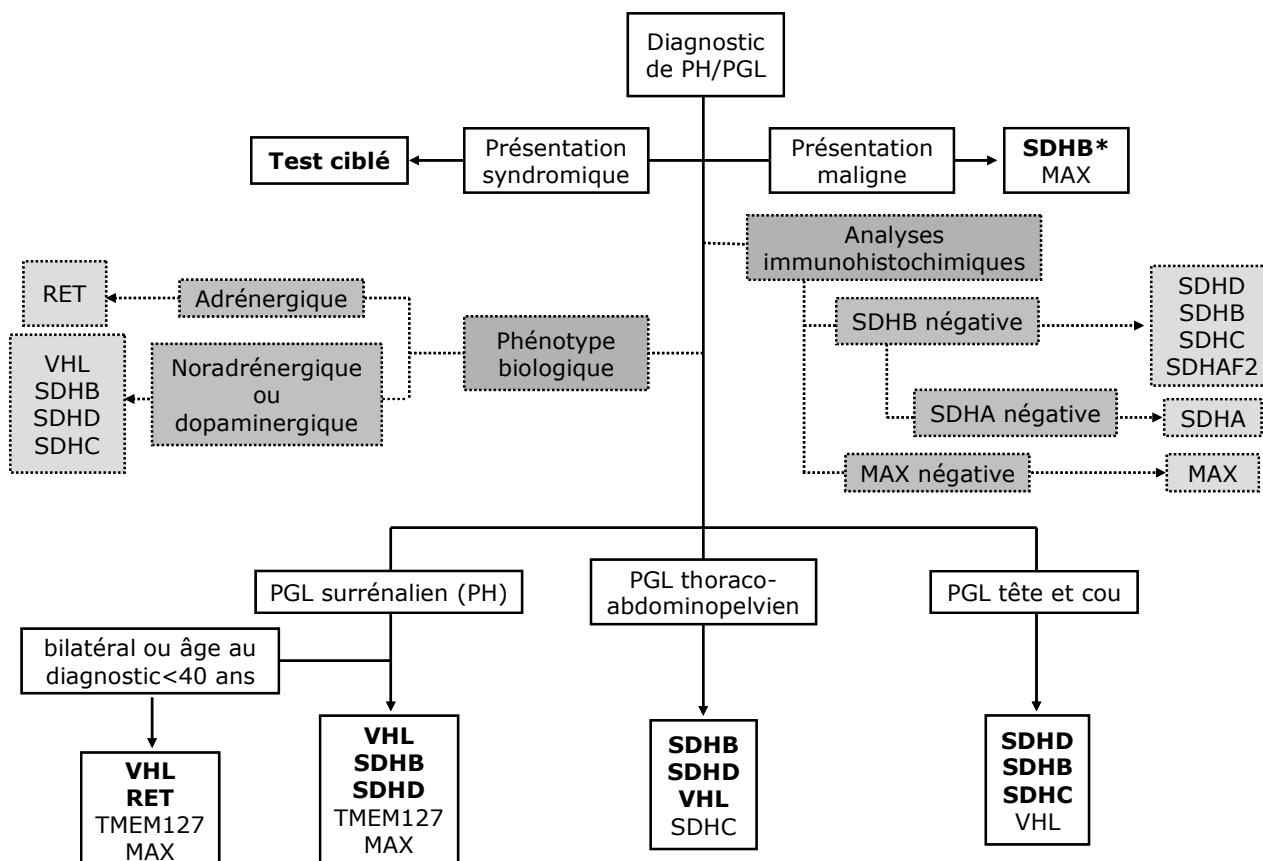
Diagnostic de PH/PGL

Test ciblé

Présentation syndromique

Présentation maligne

**SDHB***
MAX

Analyses immunohistochimiques

RET

Adrénergique

Phénotype biologique

VHL
SDHB
SDHD
SDHC

Noradrénergique ou dopaminergique

SDHB négative

SDHD
SDHB
SDHC
SDHAF2

SDHA négative

SDHA

MAX négative

MAX

PGL surrénalien (PH)

PGL thoraco-abdominopelvien

PGL tête et cou

bilatéral ou âge au diagnostic<40 ans

**VHL**
**RET**
TMEM127
MAX

**VHL**
**SDHB**
**SDHD**
TMEM127
MAX

**SDHB**
**SDHD**
**VHL**
SDHC

**SDHD**
**SDHB**
**SDHC**
VHL